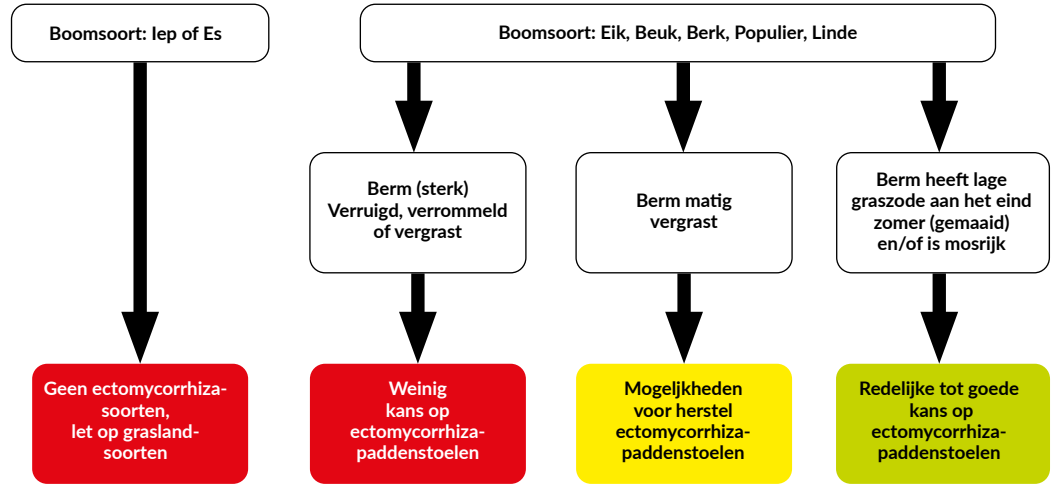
Boomsoort: Iep of Es

Boomsoort: Eik, Beuk, Berk, Populier, Linde

Berm (sterk) Verruigd, verrommeld of vergrast

Berm matig vergrast

Berm heeft lage graszode aan het eind zomer (gemaaid) en/of is mosrijk

Geen ectomycorrhiza-soorten, let op grasland-soorten

Weinig kans op ectomycorrhiza-paddenstoelen

Mogeljkheden voor herstel ectomycorrhiza-paddenstoelen

Redelijke tot goede kans op ectomycorrhiza-paddenstoelen